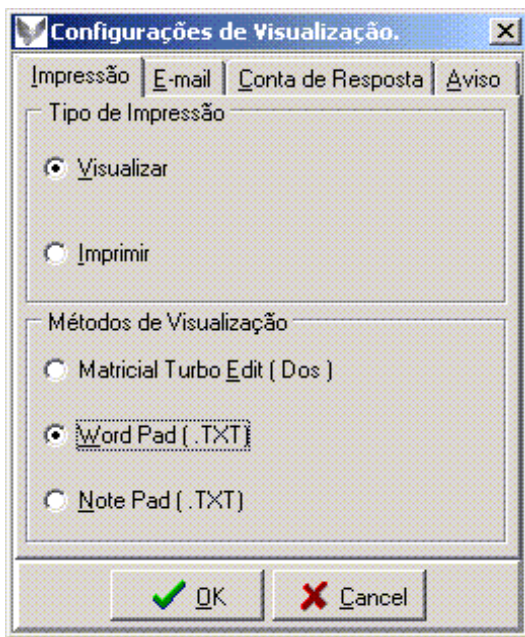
Configurações de Visualização.

Impressão | E-mail | Conta de Resposta | Aviso

Tipo de Impressão

Visualizar

Imprimir

Métodos de Visualização

Matricial Turbo Edit ( Dos )

Word Pad ( .TXT)

Note Pad ( .TXT)

OK

Cancel